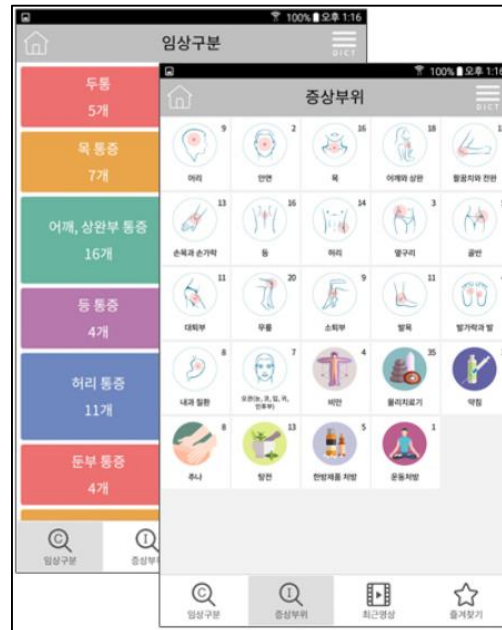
100% 오후 1:16
임상구분
DICT
두통
5개
목 통증
7개
어깨, 상완부 통증
16개
등 통증
4개
허리 통증
11개
둔부 통증
4개
임상구분
증상부위

100% 오후 1:16
증상부위
DICT

| 9 머리 | 2 안면 | 16 목 | 18 어깨와 상완 | 팔꿈치와 전완 |
|---|---|---|---|---|
| 13 손목과 손가락 | 16 등 | 14 허리 | 3 옆구리 | 골반 |
| 11 대퇴부 | 20 무릎 | 9 소퇴부 | 11 발목 | 발가락과 발 |
| 8 내과 질환 | 7 오관(눈, 코, 입, 귀, 인후부) | 4 비만 | 35 물리치료기 | 약침 |
| 8 추나 | 13 탕전 | 5 한방제품 처방 | 1 운동처방 | |

임상구분
증상부위
최근영상
즐겨찾기